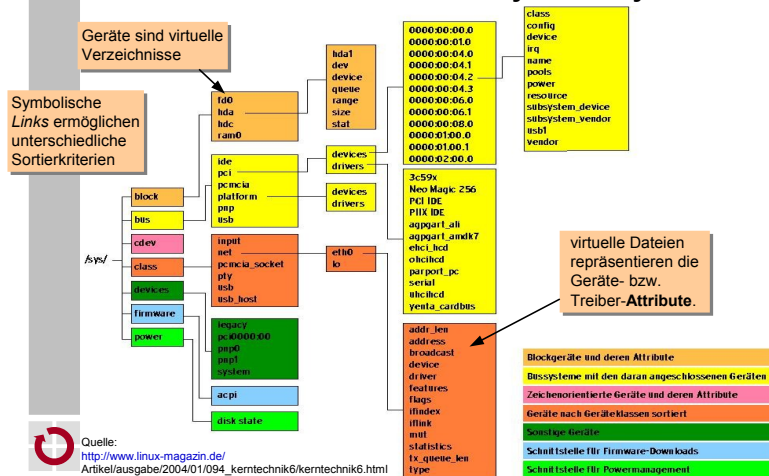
Geräte sind virtuelle Verzeichnisse

Symbolische *Links* ermöglichen unterschiedliche Sortierkriterien

/sys/

block
bus
cdev
class
devices
firmware
power

fd0
hda
hdc
ram0

hda1
dev
device
queue
range
size
stat

ide
pci
pcmcia
platform
pnp
usb

devices
drivers

devices
drivers

0000:00:00.0
0000:00:01.0
0000:00:04.0
0000:00:04.1
0000:00:04.2
0000:00:04.3
0000:00:06.0
0000:00:06.1
0000:00:08.0
0000:01:00.0
0000:01:00.1
0000:02:00.0

class
config
device
irq
name
pools
power
resource
subsystem_device
subsystem_vendor
usb1
vendor

3c59x
Neo Magic 256
PCI IDE
PIIX IDE
agpgart_ali
agpgart_amdk7
ehci_hcd
ohcihcd
parport_pc
serial
uhcihcd
yenta_cardbus

input
net
pcmcia_socket
pty
usb
usb_host

eth0
lo

legacy
pci0000:00
pnp0
pnp1
system

acpi

disk state

addr_len
address
broadcast
device
driver
features
flags
ifindex
iflink
mtu
statistics
tx_queue_len
type

virtuelle Dateien repräsentieren die Geräte- bzw. Treiber-**Attribute**.

Blockgeräte und deren Attribute
Bussysteme mit den daran angeschlossenen Geräten
Zeichenorientierte Geräte und deren Attribute
Geräte nach Geräteklassen sortiert
Sonstige Geräte
Schnittstelle für Firmware-Downloads
Schnittstelle für Powermanagement

Quelle:
http://www.linux-magazin.de/
Artikel/ausgabe/2004/01/094_kerntechnik6/kerntechnik6.html